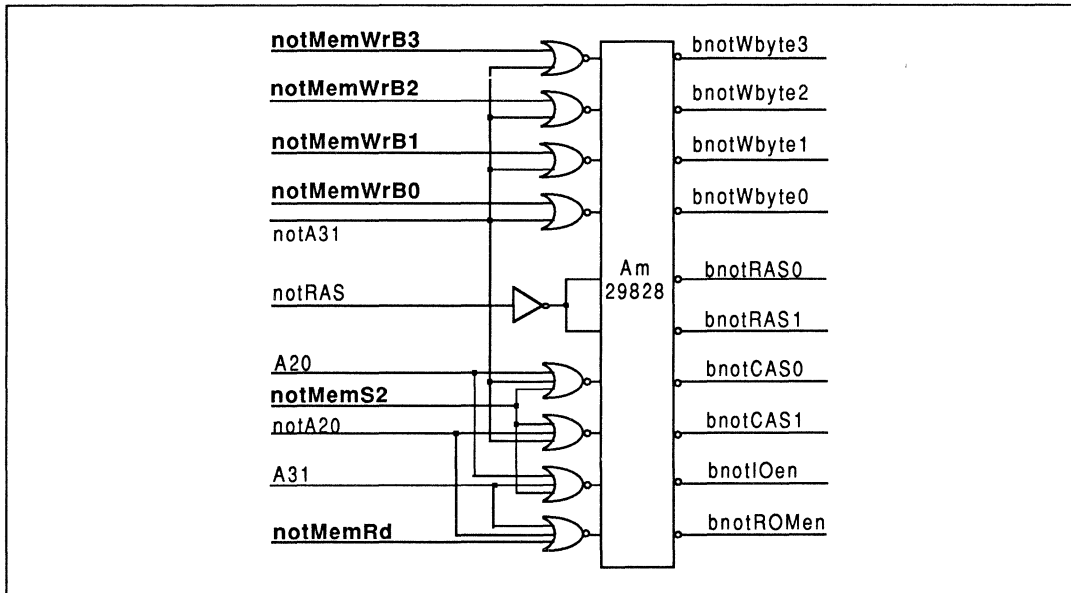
notMemWrB3
notMemWrB2
notMemWrB1
notMemWrB0
notA31
notRAS
A20
notMemS2
notA20
A31
notMemRd

Am
29828

bnotWbyte3
bnotWbyte2
bnotWbyte1
bnotWbyte0
bnotRAS0
bnotRAS1
bnotCAS0
bnotCAS1
bnotIOen
bnotROMen